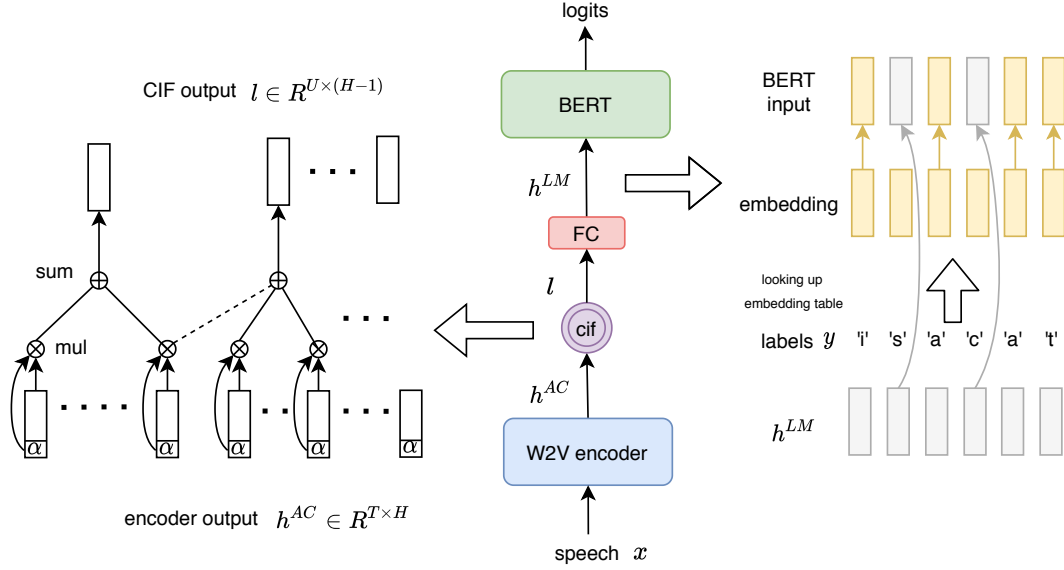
CIF output $l \in R^{U \times (H-1)}$

sum

mul

$\alpha$ $\alpha$ $\alpha$ $\alpha$ $\alpha$

encoder output $h^{AC} \in R^{T \times H}$

logits

BERT

$h^{LM}$

FC

$l$

cif

$h^{AC}$

W2V encoder

speech $x$

BERT input

embedding

looking up embedding table

labels $y$ 'i' 's' 'a' 'c' 'a' 't'

$h^{LM}$